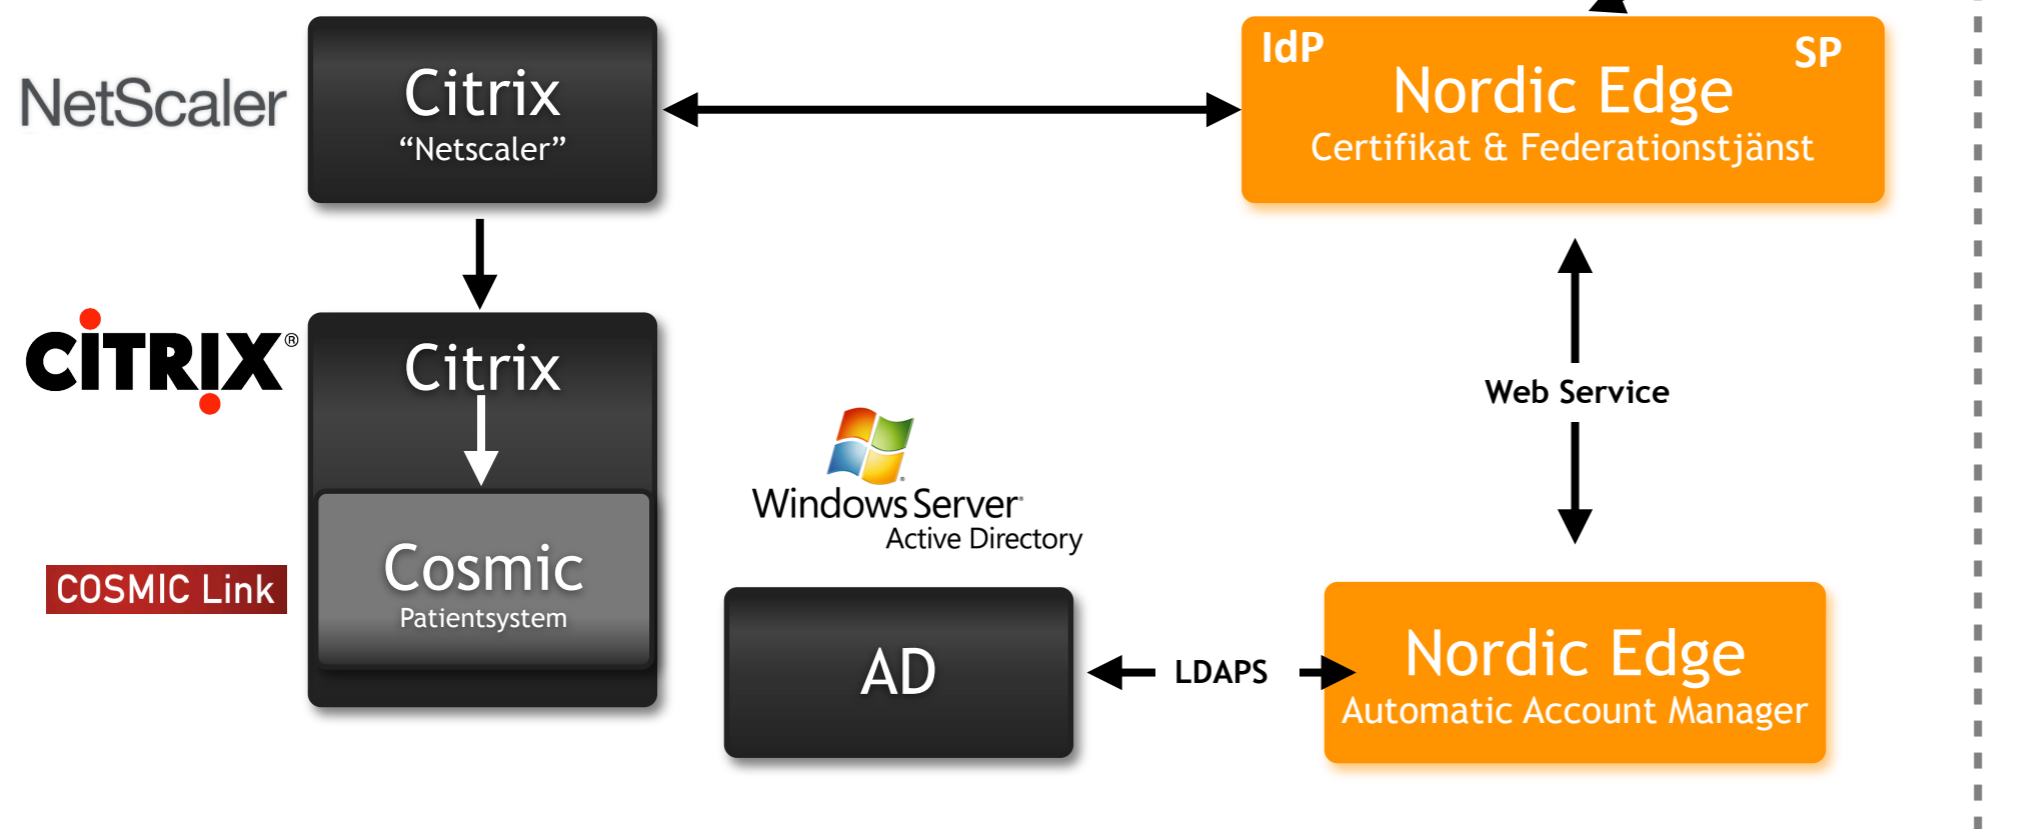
NetScaler

Citrix
“Netscaler”

IdP
SP
Nordic Edge
Certifikat & Federationstjänst

CiTRIX®

Citrix

Cosmic
Patientsystem

COSMIC Link

Web Service

Windows Server
Active Directory

AD

LDAPS

Nordic Edge
Automatic Account Manager